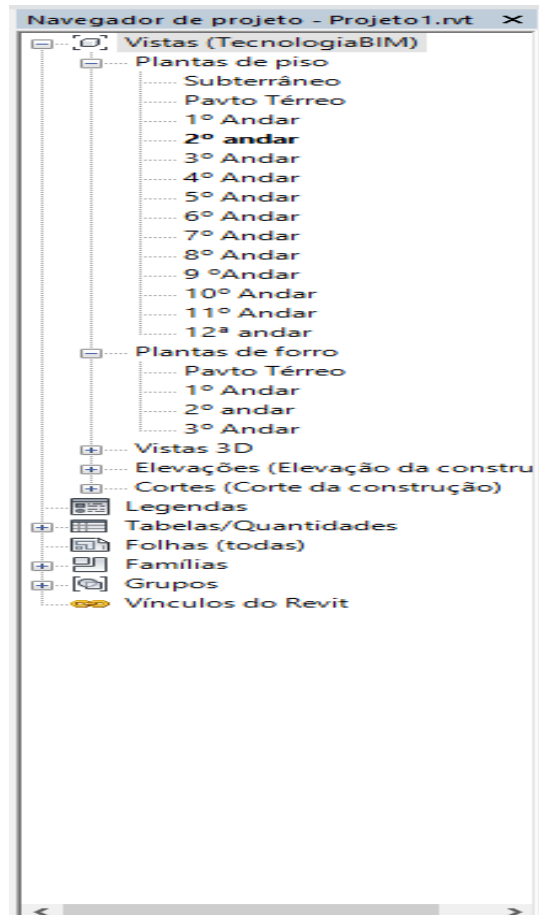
Navegador de projeto - Projeto1.rvt ✕

Vistas (TecnologiaBIM)
Plantas de piso
Subterrâneo
Pavto Térreo
1º Andar
2º andar
3º Andar
4º Andar
5º Andar
6º Andar
7º Andar
8º Andar
9 ºAndar
10º Andar
11º Andar
12ª andar
Plantas de forro
Pavto Térreo
1º Andar
2º andar
3º Andar
Vistas 3D
Elevações (Elevação da constru
Cortes (Corte da construção)
Legendas
Tabelas/Quantidades
Folhas (todas)
Famílias
Grupos
Vínculos do Revit